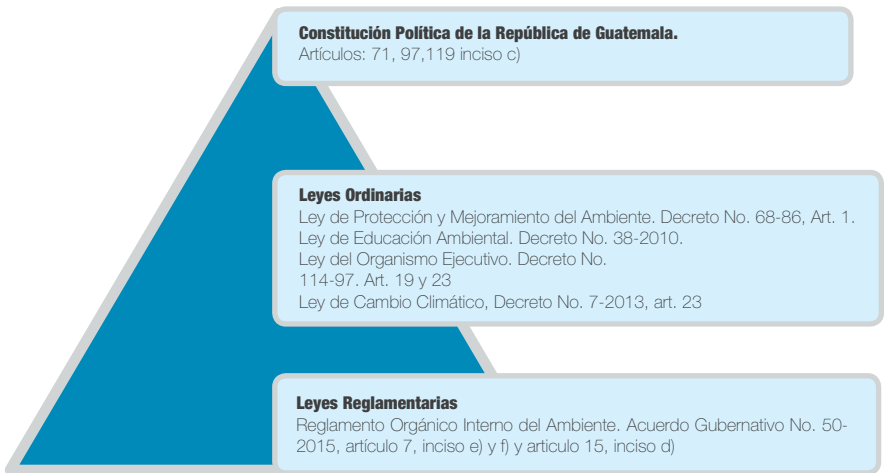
Constitución Política de la República de Guatemala.
Artículos: 71, 97,119 inciso c)

Leyes Ordinarias
Ley de Protección y Mejoramiento del Ambiente. Decreto No. 68-86, Art. 1.
Ley de Educación Ambiental. Decreto No. 38-2010.
Ley del Organismo Ejecutivo. Decreto No.
114-97. Art. 19 y 23
Ley de Cambio Climático, Decreto No. 7-2013, art. 23

Leyes Reglamentarias
Reglamento Orgánico Interno del Ambiente. Acuerdo Gubernativo No. 50-2015, artículo 7, inciso e) y f) y articulo 15, inciso d)